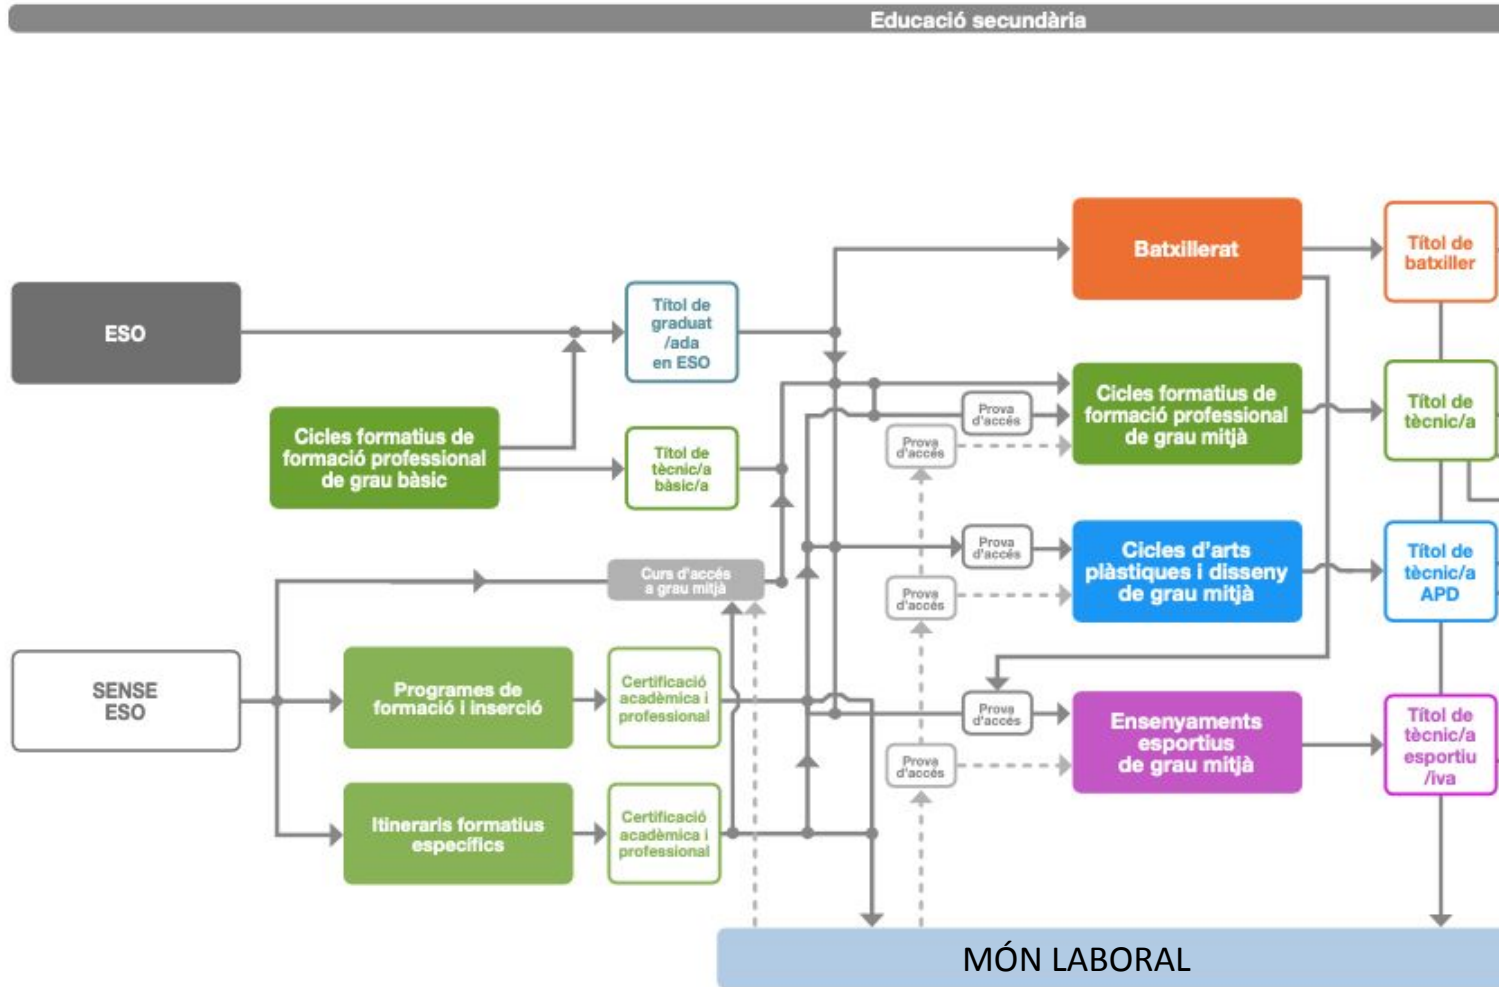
Educació secundària

ESO

Cicles formatius de formació professional de grau bàsic

Títol de graduat /ada en ESO

Títol de tècnic/a bàsic/a

Curs d'accés a grau mitjà

SENSE ESO

Programes de formació i inserció

Itineraris formatius específics

Certificació acadèmica i professional

Certificació acadèmica i professional

Batxillerat

Prova d'accés

Prova d'accés

Cicles formatius de formació professional de grau mitjà

Prova d'accés

Prova d'accés

Cicles d'arts plàstiques i disseny de grau mitjà

Prova d'accés

Prova d'accés

Ensenyaments esportius de grau mitjà

Títol de batxiller

Títol de tècnic/a

Títol de tècnic/a APD

Títol de tècnic/a esportiu /iva

MÓN LABORAL